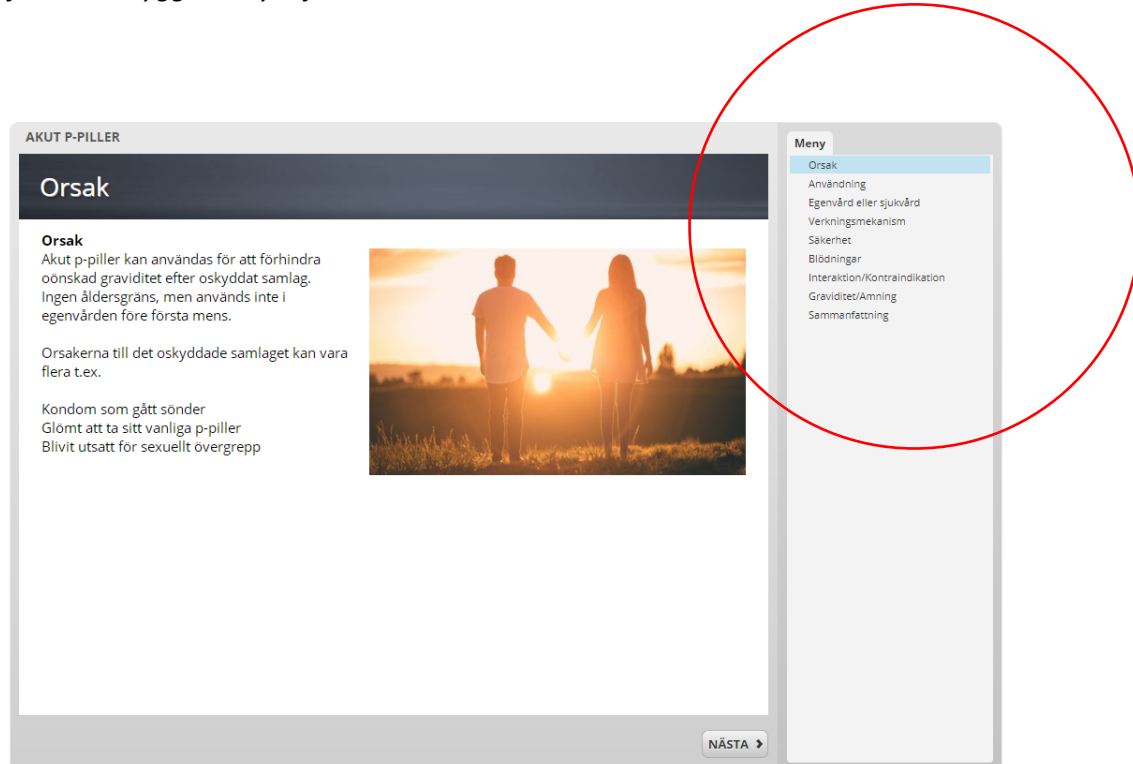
AKUT P-PILLER

Orsak

Orsak
Akut p-piller kan användas för att förhindra oönskad graviditet efter oskyddat samlag. Ingen åldersgräns, men används inte i egenvården före första mens.

Orsakerna till det oskyddade samlaget kan vara flera t.ex.

Kondom som gått sönder
Glömt att ta sitt vanliga p-piller
Blivit utsatt för sexuellt övergrepp

NÄSTA

Meny
Orsak
Användning
Egenvård eller sjukvård
Verkningsmekanism
Säkerhet
Blödningar
Interaktion/Kontraindikation
Graviditet/Amning
Sammanfattning